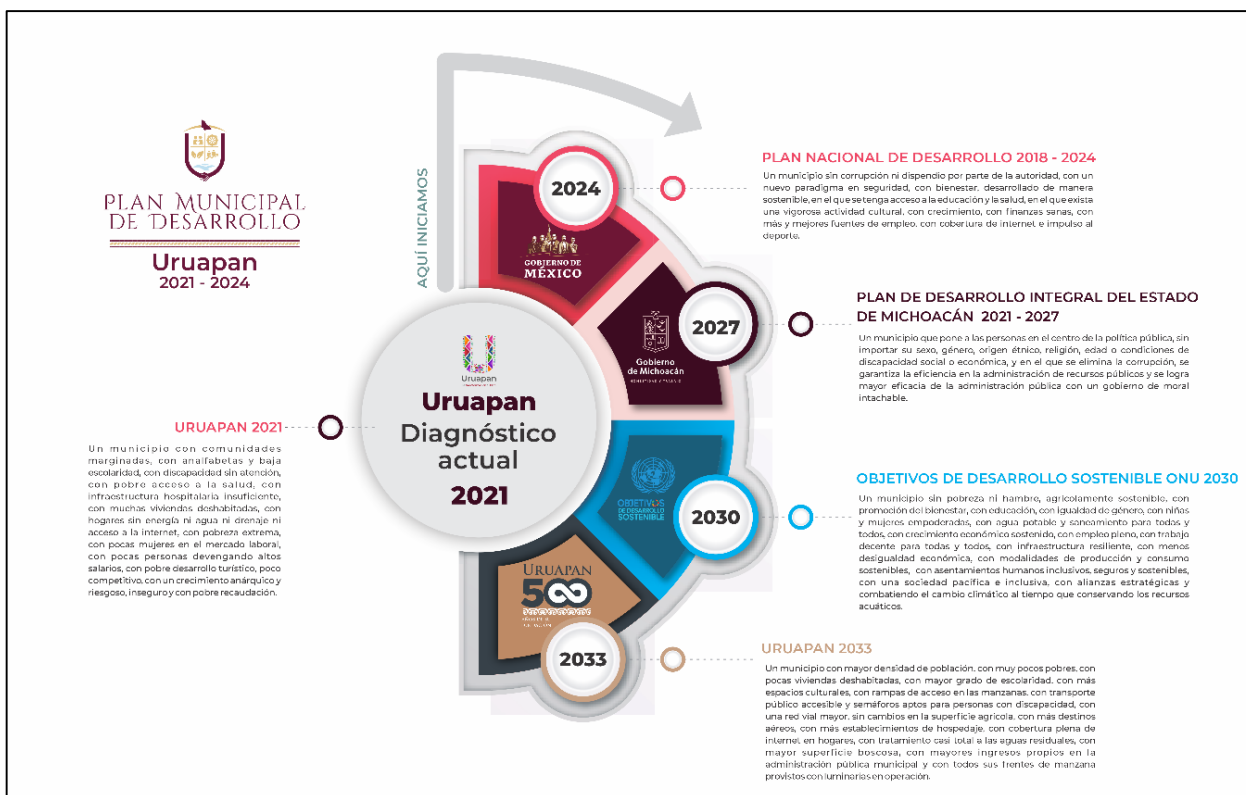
PLAN MUNICIPAL DE DESARROLLO

Uruapan
2021 - 2024

AQUÍ INICIAMOS

2024

GOBIERNO DE MÉXICO

PLAN NACIONAL DE DESARROLLO 2018 - 2024

Un municipio sin corrupción ni dispendio por parte de la autoridad, con un nuevo paradigma en seguridad, con bienestar, desarrollado de manera sostenible, en el que se tenga acceso a la educación y la salud, en el que exista una vigorosa actividad cultural, con crecimiento, con finanzas sanas, con más y mejores fuentes de empleo, con cobertura de internet e impulso al deporte.

2027

Gobierno de Michoacán

PLAN DE DESARROLLO INTEGRAL DEL ESTADO DE MICHOACÁN 2021 - 2027

Un municipio que pone a las personas en el centro de la política pública, sin importar su sexo, género, origen étnico, religión, edad o condiciones de discapacidad social o económica, y en el que se elimina la corrupción, se garantiza la eficiencia en la administración de recursos públicos y se logra mayor eficacia de la administración pública con un gobierno de moral intachable.

Uruapan

Uruapan
Diagnóstico
actual
2021

URUAPAN 2021

Un municipio con comunidades marginadas, con analfabetas y baja escolaridad, con discapacidad sin atención, con pobre acceso a la salud, con infraestructura hospitalaria insuficiente, con muchas viviendas deshabitadas, con hogares sin energía ni agua ni drenaje ni acceso a la internet, con pobreza extrema, con pocas mujeres en el mercado laboral, con pocas personas devengando altos salarios, con pobre desarrollo turístico, poco competitivo, con un crecimiento anárquico y riesgoso, inseguro y con pobre recaudación.

OBJETIVOS DE DESARROLLO SOSTENIBLE

2030

OBJETIVOS DE DESARROLLO SOSTENIBLE ONU 2030

Un municipio sin pobreza ni hambre, agrícolamente sostenible, con promoción del bienestar, con educación, con igualdad de género, con niñas y mujeres empoderadas, con agua potable y saneamiento para todas y todos, con crecimiento económico sostenido, con empleo pleno, con trabajo decente para todas y todos, con infraestructura resiliente, con menos desigualdad económica, con modalidades de producción y consumo sostenibles, con asentamientos humanos inclusivos, seguros y sostenibles, con una sociedad pacífica e inclusiva, con alianzas estratégicas y combatiendo el cambio climático al tiempo que conservando los recursos acuáticos.

URUAPAN 500

2033

URUAPAN 2033

Un municipio con mayor densidad de población, con muy pocos pobres, con pocas viviendas deshabitadas, con mayor grado de escolaridad, con más espacios culturales, con rampas de acceso en las manzanas, con transporte público accesible y semáforos aptos para personas con discapacidad, con una red vial mayor, sin cambios en la superficie agrícola, con más destinos aéreos, con más establecimientos de hospedaje, con cobertura plena de internet en hogares, con tratamiento casi total a las aguas residuales, con mayor superficie boscosa, con mayores ingresos propios en la administración pública municipal y con todos sus frentes de manzana provistos con luminarias en operación.